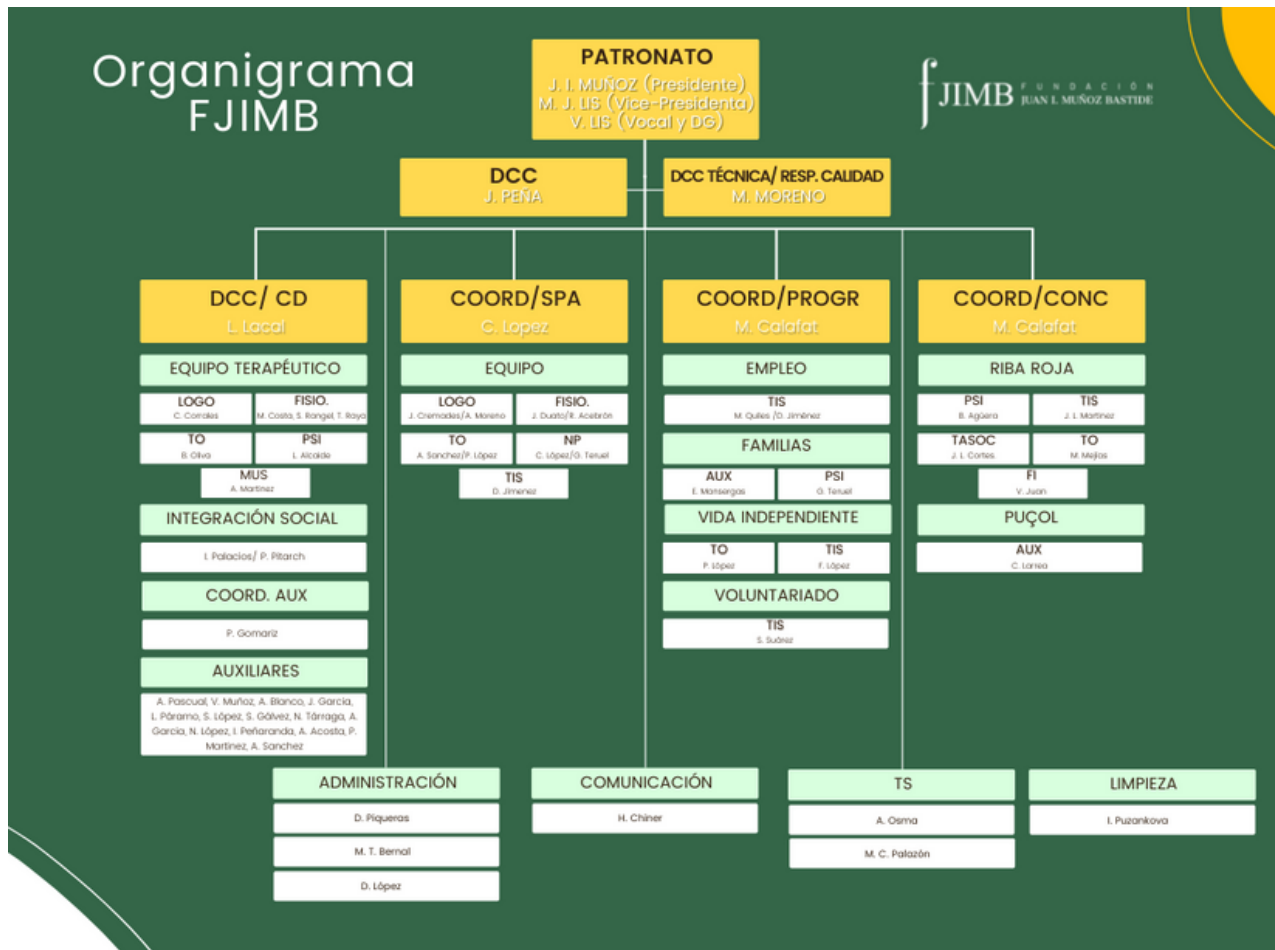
Organigrama FJIMB

PATRONATO
J. I. MUÑOZ (Presidente)
M. J. LIS (Vice-Presidenta)
V. LIS (Vocal y DG)

JIMB FUNDACIÓN JUAN I. MUÑOZ BASTIDE

DCC
J. PEÑA

DCC TÉCNICA/ RESP. CALIDAD
M. MORENO

DCC/ CD
L. Local

EQUIPO TERAPÉUTICO
LOGO
C. Corrales
FISIO.
M. Costa, S. Rangel, T. Raya
TO
B. Oliva
PSI
L. Alcaide
MUS
A. Martinez

INTEGRACIÓN SOCIAL
I. Palacios/ P. Pitarch

COORD. AUX
P. Gomariz

AUXILIARES
A. Pascual, V. Muñoz, A. Blanco, J. Garcia, L. Páramo, S. López, S. Gálvez, N. Tárraga, A. Garcia, N. López, I. Peñaranda, A. Acosta, P. Martinez, A. Sanchez

COORD/SPA
C. Lopez

EQUIPO
LOGO
J. Cremades/A. Moreno
FISIO.
J. Duato/R. Acebrón
TO
A. Sanchez/P. López
NP
C. López/G. Teruel
TIS
D. Jimenez

COORD/PROGR
M. Calafat

EMPLEO
TIS
M. Quiles /D. Jiménez

FAMILIAS
AUX
E. Monsergas
PSI
G. Teruel

VIDA INDEPENDIENTE
TO
P. López
TIS
F. López

VOLUNTARIADO
TIS
S. Suárez

COORD/CONC
M. Calafat

RIBA ROJA
PSI
B. Agüera
TIS
J. L. Martinez
TASOC
J. L. Cortes
TO
M. Mejias
FI
V. Juan

PUÇOL
AUX
C. Lorrea

ADMINISTRACIÓN
D. Piqueras
M. T. Bernal
D. López

COMUNICACIÓN
H. Chiner

TS
A. Osma
M. C. Palazón

LIMPIEZA
I. Puzankova